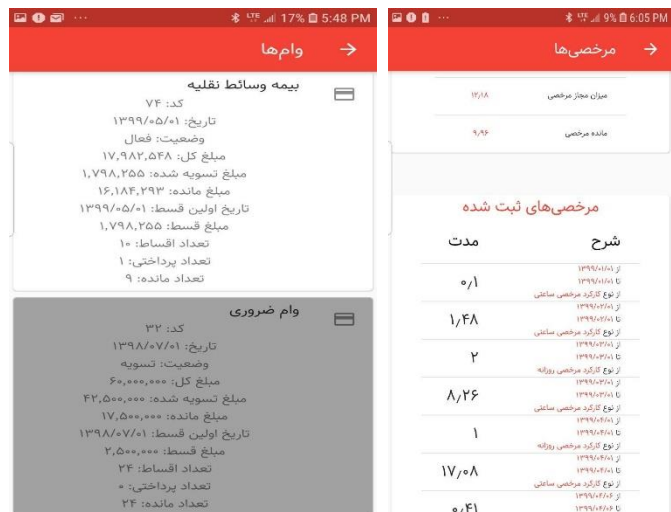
17% 5:48 PM

وام‌ها

بیمه وسائط نقلیه
کد: ۷۴
تاریخ: ۱۳۹۹/۰۵/۰۱
وضعیت: فعال
مبلغ کل: ۱۷,۹۸۲,۵۴۸
مبلغ تسویه شده: ۱,۷۹۸,۲۵۵
مبلغ مانده: ۱۶,۱۸۴,۲۹۳
تاریخ اولین قسط: ۱۳۹۹/۰۵/۰۱
مبلغ قسط: ۱,۷۹۸,۲۵۵
تعداد اقساط: ۱۰
تعداد پرداختی: ۱
تعداد مانده: ۹

وام ضروری
کد: ۳۲
تاریخ: ۱۳۹۸/۰۷/۰۱
وضعیت: تسویه
مبلغ کل: ۶۰,۰۰۰,۰۰۰
مبلغ تسویه شده: ۴۲,۵۰۰,۰۰۰
مبلغ مانده: ۱۷,۵۰۰,۰۰۰
تاریخ اولین قسط: ۱۳۹۸/۰۷/۰۱
مبلغ قسط: ۲,۵۰۰,۰۰۰
تعداد اقساط: ۲۴
تعداد پرداختی: ۰
تعداد مانده: ۲۴

9% 6:05 PM

مرخصی‌ها

میزان مجاز مرخصی ۱۳,۱۸

مانده مرخصی ۹,۹۶

مرخصی‌های ثبت شده

| شرح | مدت |
|---|---|
| از ۱۳۹۹/۰۱/۰۱ تا ۱۳۹۹/۰۱/۰۱ از نوع کارکرد مرخصی ساعتی | ۰,۱ |
| از ۱۳۹۹/۰۲/۰۱ تا ۱۳۹۹/۰۲/۰۱ از نوع کارکرد مرخصی ساعتی | ۱,۴۸ |
| از ۱۳۹۹/۰۲/۰۱ تا ۱۳۹۹/۰۲/۰۱ از نوع کارکرد مرخصی روزانه | ۲ |
| از ۱۳۹۹/۰۳/۰۱ تا ۱۳۹۹/۰۳/۰۱ از نوع کارکرد مرخصی ساعتی | ۸,۲۶ |
| از ۱۳۹۹/۰۳/۰۱ تا ۱۳۹۹/۰۳/۰۱ از نوع کارکرد مرخصی روزانه | ۱ |
| از ۱۳۹۹/۰۴/۰۱ تا ۱۳۹۹/۰۴/۰۱ از نوع کارکرد مرخصی ساعتی | ۱۷,۰۸ |
| از ۱۳۹۹/۰۴/۰۶ تا ۱۳۹۹/۰۴/۰۶ | ۰,۴۱ |